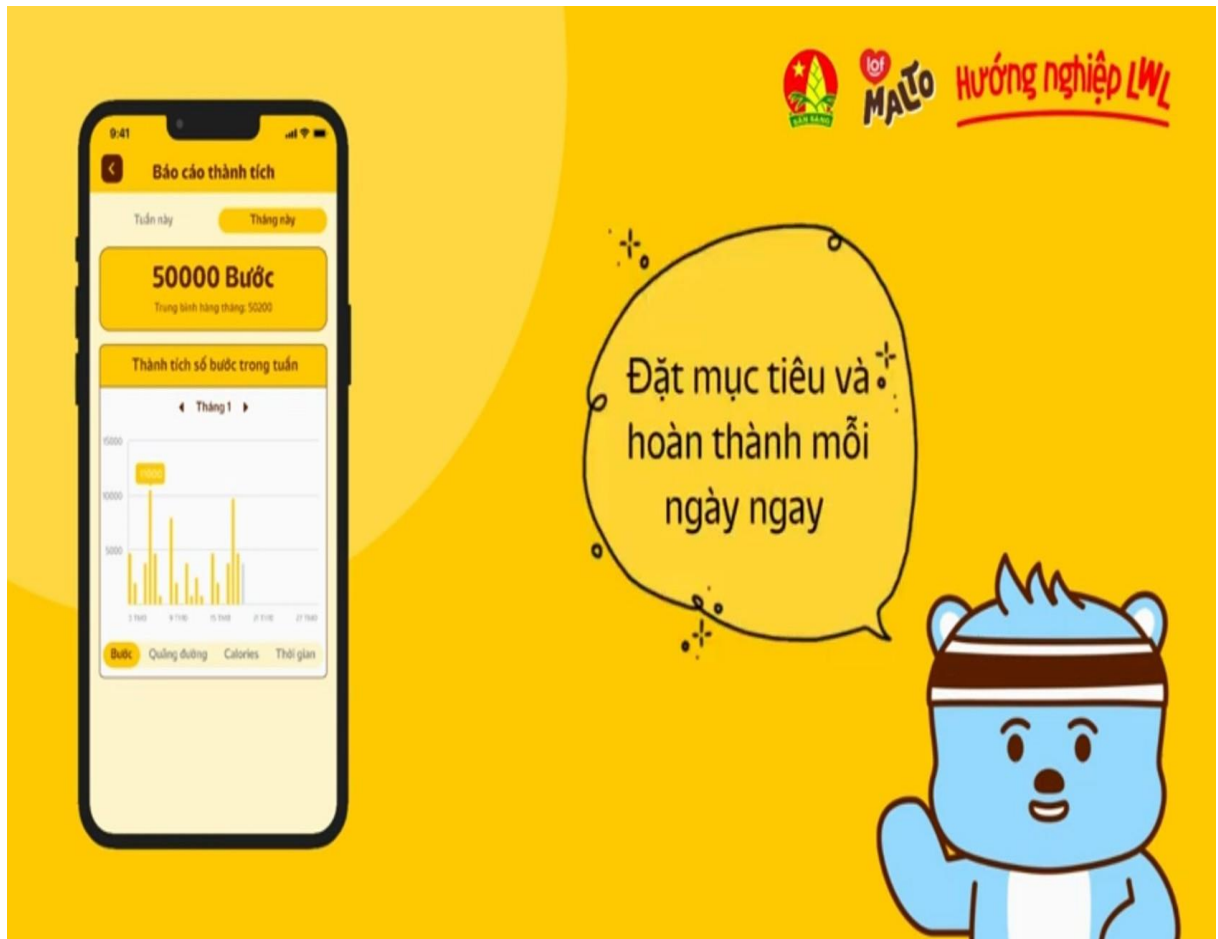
lof MALTO Hướng nghiệp LWL

9:41

Báo cáo thành tích

Tuần này

Tháng này

50000 Bước

Trung bình hàng tháng: 50200

Thành tích số bước trong tuần

Tháng 1

15000

10000

5000

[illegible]

Bước

Quãng đường

Calories

Thời gian

Đặt mục tiêu và hoàn thành mỗi ngày ngay